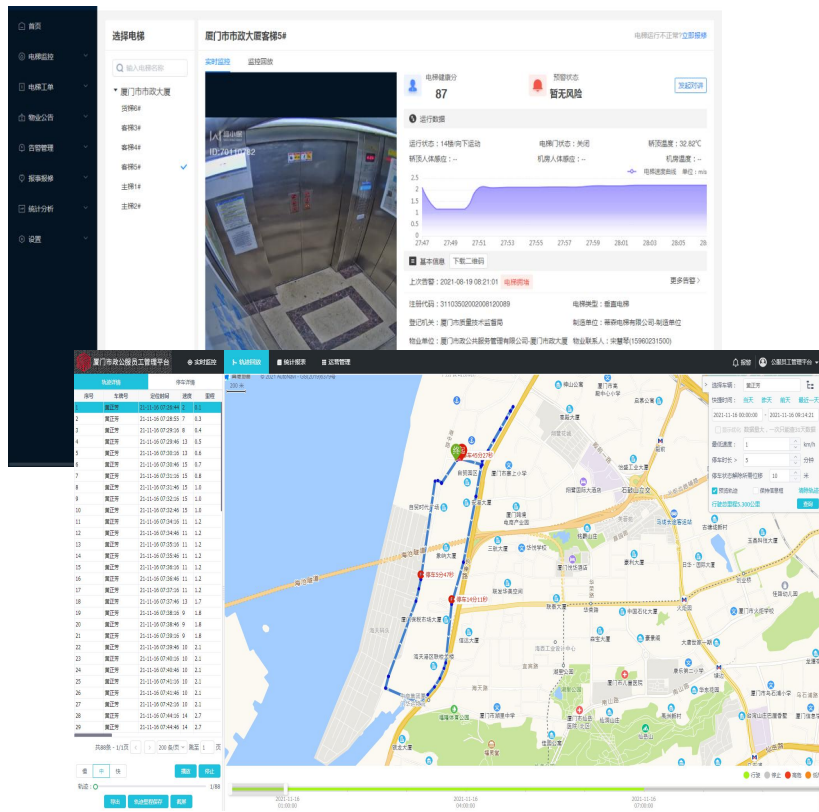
首页
电梯监控
电梯工单
物业公告
告警管理
报事报修
统计分析
设置

选择电梯
输入电梯名称
厦门市市政大厦
货梯6#
客梯3#
客梯4#
客梯5#
主梯1#
主梯2#

厦门市市政大厦客梯5#
电梯运行不正常？立即报修
实时监控 监控回放
电梯健康分 87
预警状态 暂无风险
发起对讲
运行数据
运行状态：14楼/向下运动
电梯门状态：关闭
轿厢温度：32.62℃
轿厢人体感应：--
机房人体感应：--
机房温度：--
电梯速度曲线 单位：m/s
27:47 27:49 27:51 27:53 27:55 27:57 27:59 28:01 28:03 28:05 28:
基本信息 下载二维码
上次告警：2021-08-19 08:21:01 电梯困墙
更多告警
注册代码：3110350202008120089
电梯类型：垂直电梯
登记机关：厦门市质量技术监督局
制造单位：蒂森电梯有限公司-制造单位
物业单位：厦门市政公共服务管理有限公司-厦门市政大厦
物业联系人：宋慧琴(15960231500)

厦门市政公服员工管理平台 实时监控 轨迹回放 统计报表 设置管理 报警 公服员工管理平台
轨迹明细 停车详情
| 序号 | 车牌号 | 定位时间 | 速度 | 里程 |
|---|---|---|---|---|
| 1 | 厦正齐 | 21-11-16 07:29:44 | 2 | 0.1 |
| 2 | 厦正齐 | 21-11-16 07:29:55 | 7 | 0.3 |
| 3 | 厦正齐 | 21-11-16 07:29:16 | 8 | 0.4 |
| 4 | 厦正齐 | 21-11-16 07:29:46 | 13 | 0.5 |
| 5 | 厦正齐 | 21-11-16 07:30:16 | 13 | 0.6 |
| 6 | 厦正齐 | 21-11-16 07:30:46 | 15 | 0.7 |
| 7 | 厦正齐 | 21-11-16 07:31:16 | 15 | 0.8 |
| 8 | 厦正齐 | 21-11-16 07:31:46 | 15 | 1.0 |
| 9 | 厦正齐 | 21-11-16 07:32:16 | 15 | 1.0 |
| 10 | 厦正齐 | 21-11-16 07:32:46 | 15 | 1.0 |
| 11 | 厦正齐 | 21-11-16 07:34:16 | 11 | 1.2 |
| 12 | 厦正齐 | 21-11-16 07:34:46 | 11 | 1.2 |
| 13 | 厦正齐 | 21-11-16 07:35:16 | 11 | 1.2 |
| 14 | 厦正齐 | 21-11-16 07:35:46 | 11 | 1.2 |
| 15 | 厦正齐 | 21-11-16 07:36:16 | 11 | 1.2 |
| 16 | 厦正齐 | 21-11-16 07:36:46 | 11 | 1.2 |
| 17 | 厦正齐 | 21-11-16 07:37:16 | 11 | 1.2 |
| 18 | 厦正齐 | 21-11-16 07:37:46 | 13 | 1.7 |
| 19 | 厦正齐 | 21-11-16 07:38:16 | 9 | 1.8 |
| 20 | 厦正齐 | 21-11-16 07:38:46 | 9 | 1.8 |
| 21 | 厦正齐 | 21-11-16 07:39:16 | 9 | 1.8 |
| 22 | 厦正齐 | 21-11-16 07:40:16 | 10 | 2.1 |
| 23 | 厦正齐 | 21-11-16 07:40:16 | 10 | 2.1 |
| 24 | 厦正齐 | 21-11-16 07:40:46 | 10 | 2.1 |
| 25 | 厦正齐 | 21-11-16 07:41:16 | 10 | 2.1 |
| 26 | 厦正齐 | 21-11-16 07:41:46 | 10 | 2.1 |
| 27 | 厦正齐 | 21-11-16 07:42:16 | 10 | 2.1 |
| 28 | 厦正齐 | 21-11-16 07:44:16 | 14 | 2.7 |
| 29 | 厦正齐 | 21-11-16 07:44:46 | 14 | 2.7 |
共88条 - 1/1页 200 条/页 跳至 1 页
慢 中 快 播放 停止
轨迹 1/88
导出 轨迹是否导出 截屏
停车3分17秒 停车3分47秒 停车14分11秒
选择车辆：厦正齐
快捷时间：当天 昨天 前天 最近一天
2021-11-16 00:00:00 ~ 2021-11-16 08:14:21
最低速度：1 km/h
停车时长：5 分钟
停车状态解除所需位移：10 米
预览轨迹 保持视野框 清除轨迹
行驶总里程5.300公里
查询
行驶 停止 报警
2021-11-16 01:00:00 2021-11-16 04:00:00 2021-11-16 07:00:00